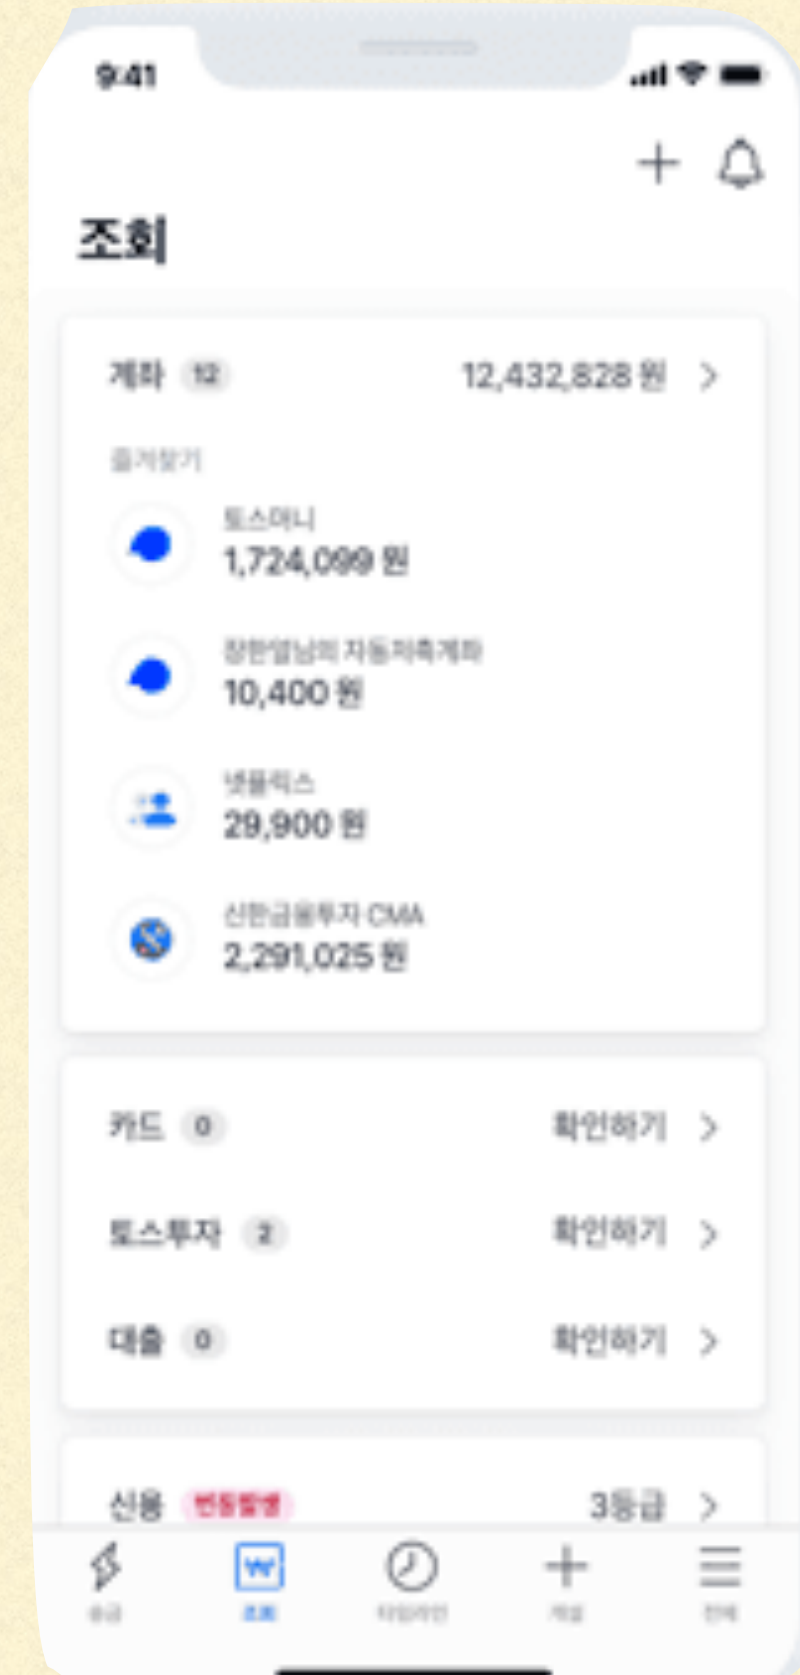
9:41

+

조회

계좌 12 12,432,828 원 >

즐겨찾기

토스머니
1,724,099 원

장한별님의 자동저축계좌
10,400 원

넷플릭스
29,900 원

신한금융투자 CMA
2,291,025 원

카드 0 확인하기 >

토스투자 2 확인하기 >

대출 0 확인하기 >

신용 변동발생 3등급 >

송금 조회 타임라인 개설 전체